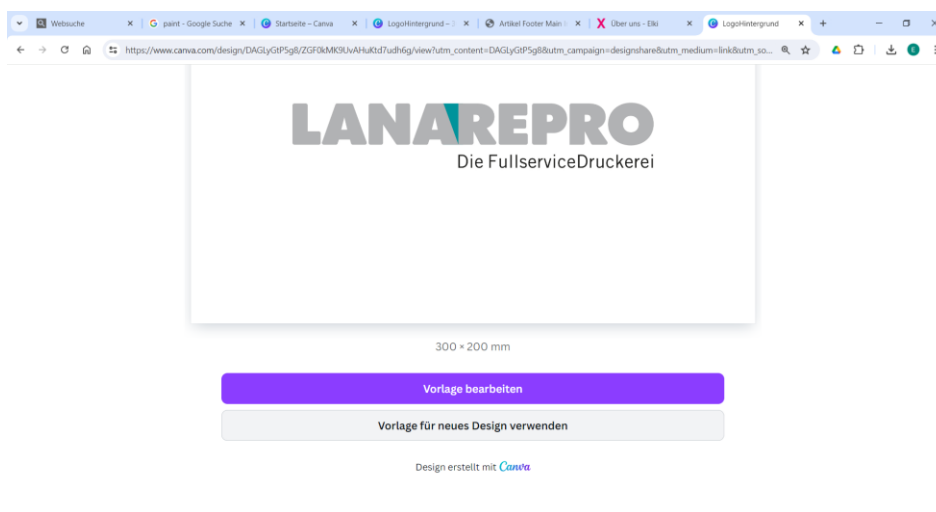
Websuche
paint - Google Suche
Startseite – Canva
LogoHintergrund – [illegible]
Artikel Footer Main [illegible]
Über uns - Elki
LogoHintergrund

https://www.canva.com/design/DAGLyGtP5g8/ZGF0kMK9UvAHuKtd7udh6g/view?utm_content=DAGLyGtP5g8&utm_campaign=designshare&utm_medium=link&utm_so...

LANAREPRO
Die FullserviceDruckerei

300 × 200 mm

Vorlage bearbeiten

Vorlage für neues Design verwenden

Design erstellt mit Canva